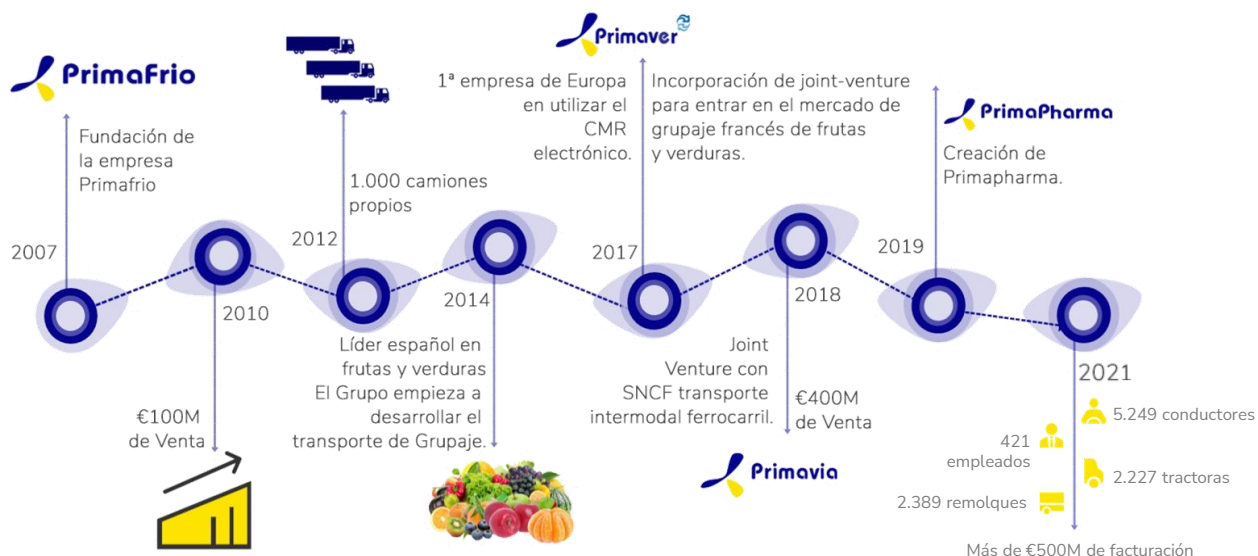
PrimaFrio

Fundación de la empresa Primafrio

2007

2010

€100M de Venta

1.000 camiones propios

2012

Líder español en frutas y verduras El Grupo empieza a desarrollar el transporte de Grupaje.

2014

Primaver

1ª empresa de Europa en utilizar el CMR electrónico.

Incorporación de joint-venture para entrar en el mercado de grupaje francés de frutas y verduras.

2017

Joint Venture con SNCF transporte intermodal ferrocarril.

2018

€400M de Venta

Primavia

PrimaPharma

Creación de Primapharma.

2019

2021

5.249 conductores

421 empleados

2.227 tractoras

2.389 remolques

Más de €500M de facturación